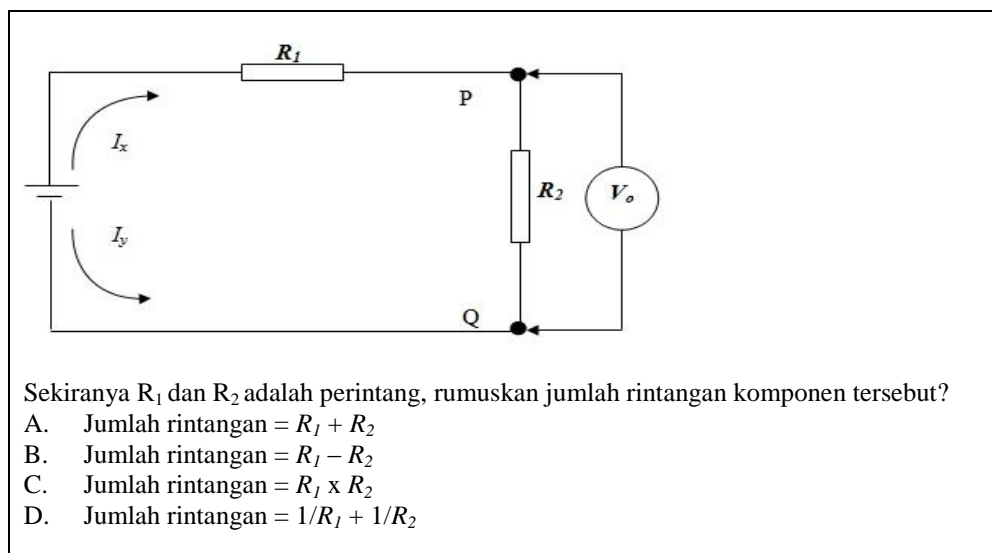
$R_1$

P

$I_x$

$R_2$

$V_o$

$I_y$

Q

Sekiranya $R_1$ dan $R_2$ adalah perintang, rumuskan jumlah rintangan komponen tersebut?

A. Jumlah rintangan = $R_1 + R_2$

B. Jumlah rintangan = $R_1 - R_2$

C. Jumlah rintangan = $R_1$ x $R_2$

D. Jumlah rintangan = $1/R_1 + 1/R_2$